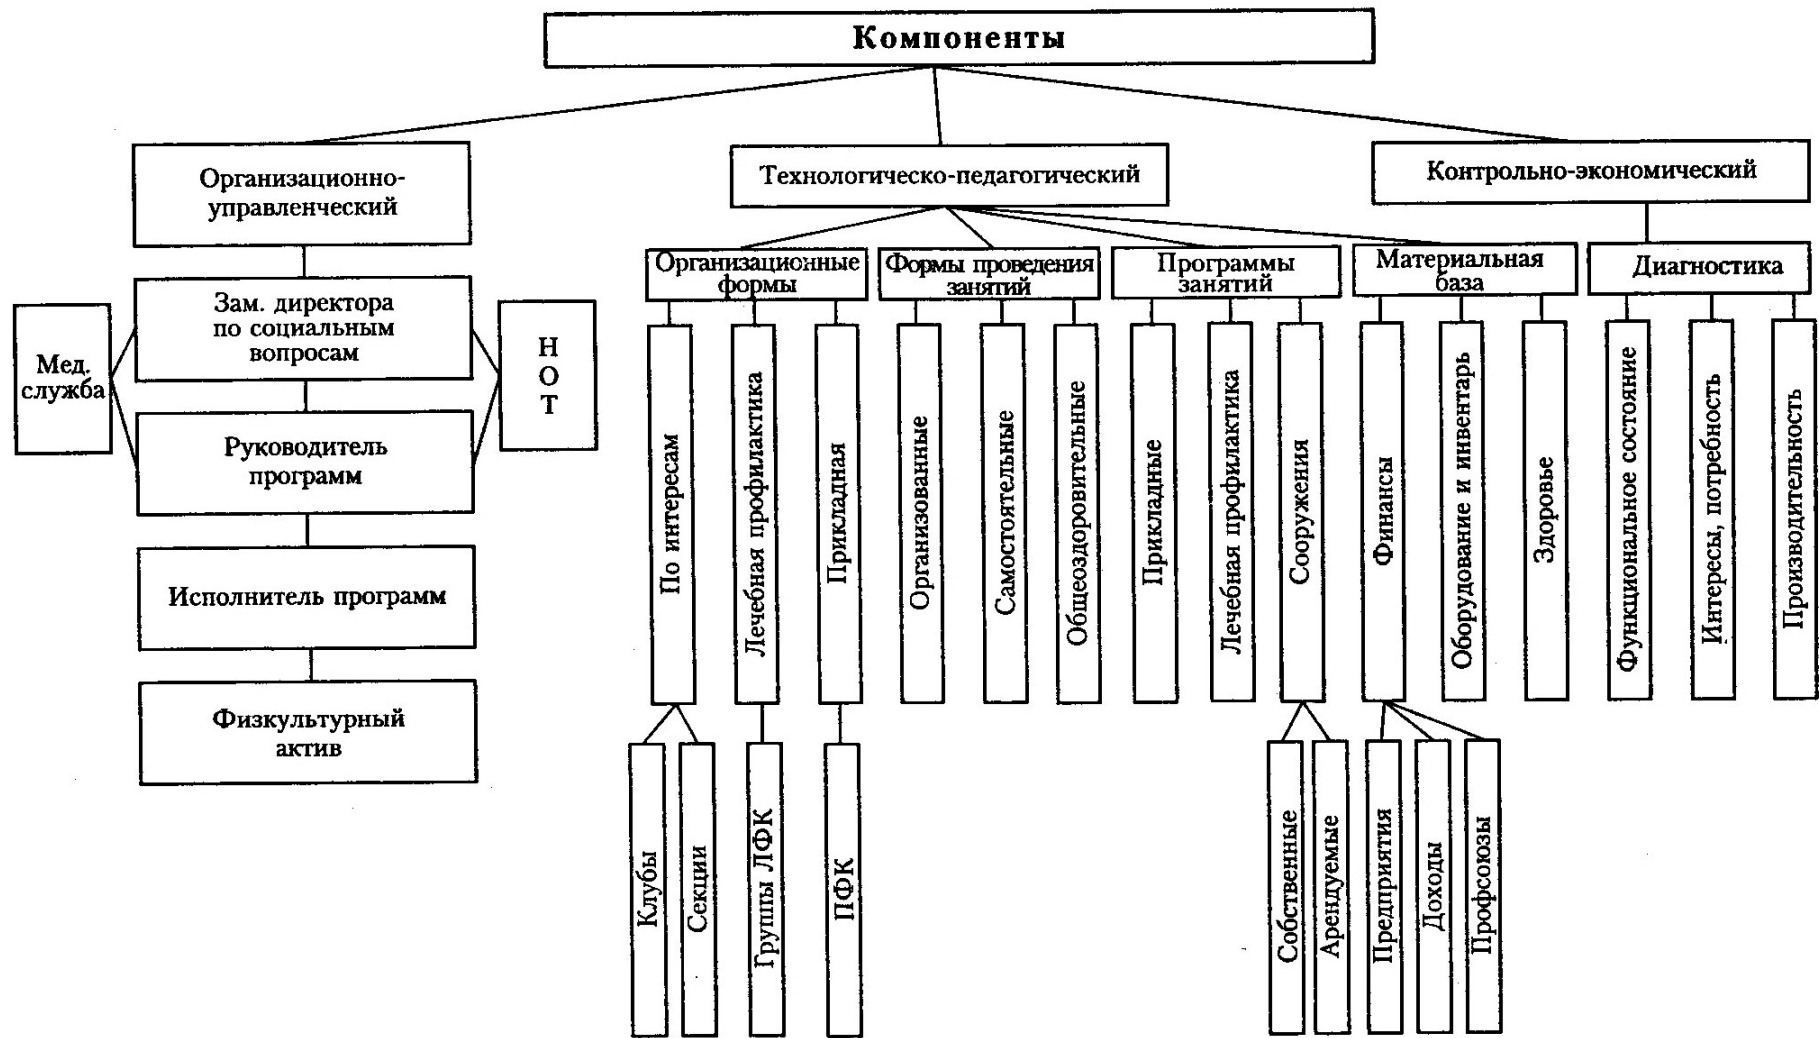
Компоненты

Организационно-управленческий

Зам. директора по социальным вопросам

Мед. служба

Н О Т

Руководитель программ

Исполнитель программ

Физкультурный актив

Технологическо-педагогический

Организационные формы

По интересам

Клубы

Секции

Лечебная профилактика

Группы ЛФК

Прикладная

ПФК

Формы проведения занятий

Организованные

Самостоятельные

Общеоздоровительные

Программы занятий

Прикладные

Лечебная профилактика

Сооружения

Собственные

Арендуемые

Материальная база

Финансы

Предприятия

Доходы

Профсоюзы

Оборудование и инвентарь

Здоровье

Контрольно-экономический

Диагностика

Функциональное состояние

Интересы, потребность

Производительность